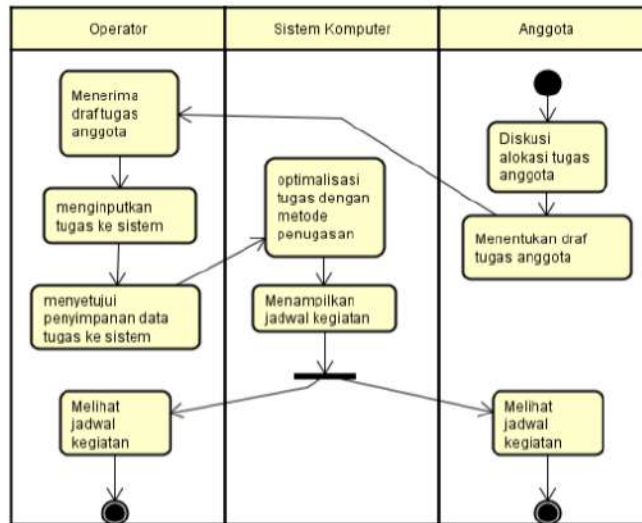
Operator

Sistem Komputer

Anggota

Diskusi alokasi tugas anggota

Menentukan draf tugas anggota

Menerima draftugas anggota

menginputkan tugas ke sistem

menyetujui penyimpanan data tugas ke sistem

optimalisasi tugas dengan metode penugasan

Menampilkan jadwal kegiatan

Melihat jadwal kegiatan

Melihat jadwal kegiatan